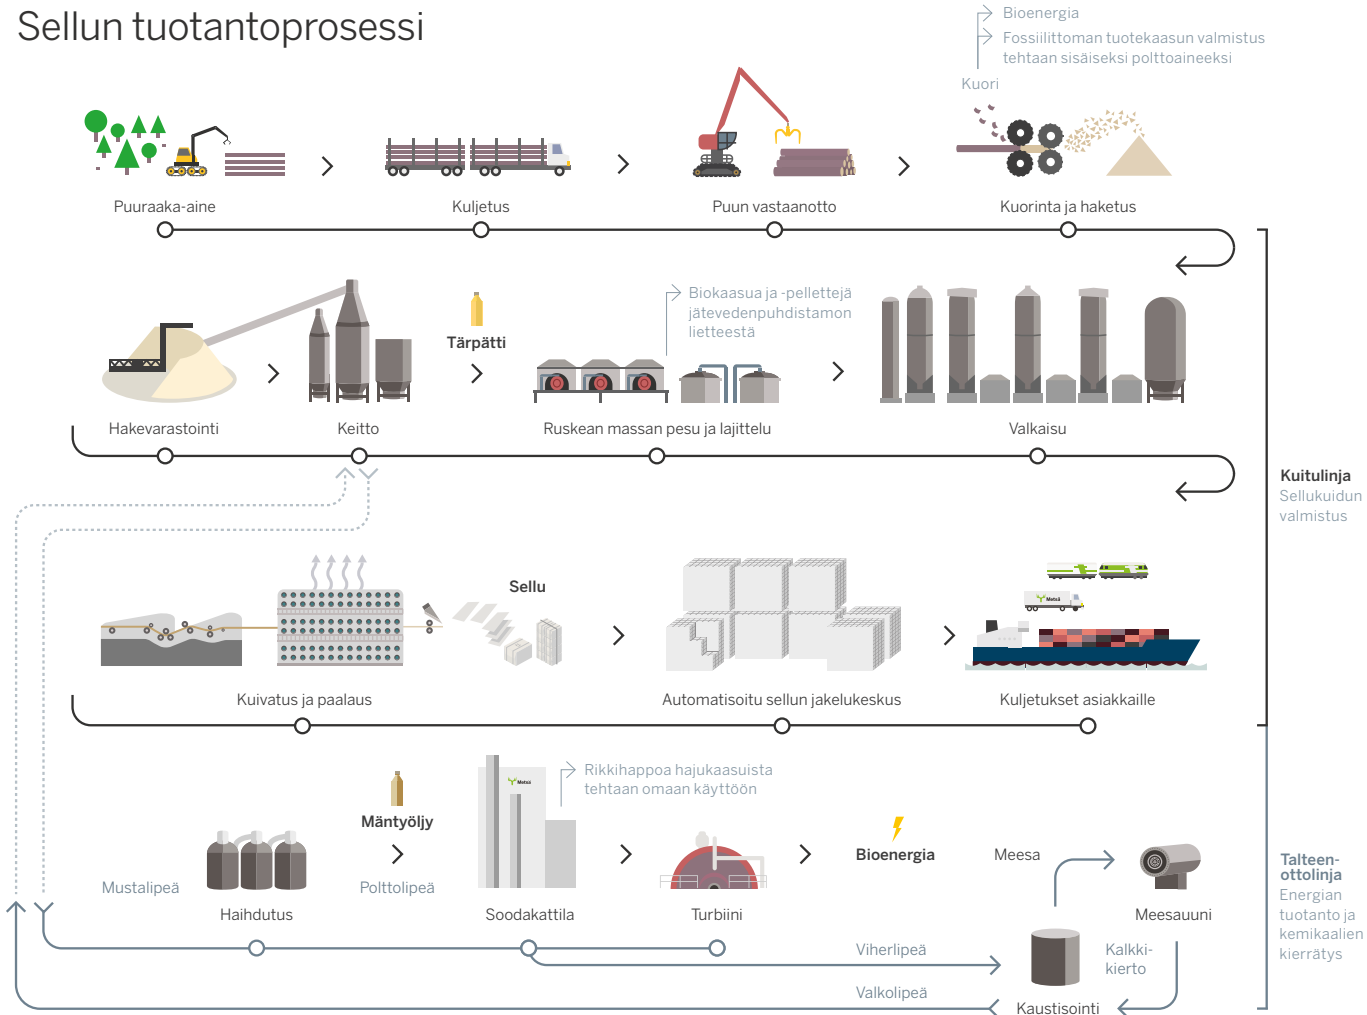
Sellun tuotantoprosessi

Bioenergia
Fossiilittoman tuotekaasun valmistus tehtaan sisäiseksi polttoaineeksi
Kuori

Puuraaka-aine
Kuljetus
Puun vastaanotto
Kuorinta ja haketus

Biokaasua ja -pellettejä jätevedenpuhdistamon lietteestä
Tärpätti

Hakevarastointi
Keitto
Ruskean massan pesu ja lajittelu
Valkaisu

Kuitulinja
Sellukuidun valmistus

Sellu

Kuivatus ja paalaus
Automatisoitu sellun jakelukeskus
Kuljetukset asiakkaille

Rikkihappoa hajukaasuista tehtaan omaan käyttöön
Mäntyöljy
Bioenergia
Meesa
Mustalipeä
Polttolipeä
Haihdutus
Soodakattila
Turbiini
Meesauuni

Talteenottolinja
Energian tuotanto ja kemikaalien kierrätys

Viherlipeä
Kalkkikierto
Valkolipeä
Kaustisointi